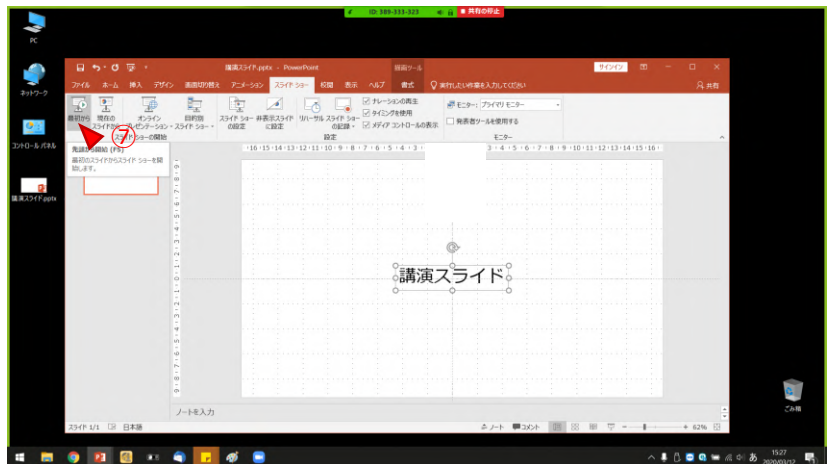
ID: 389-333-323
■ 共有の停止

PC
ネットワーク
コントロール パネル
講演スライド.pptx
ごみ箱

講演スライド.pptx - PowerPoint
描画ツール
サインイン
ファイル
ホーム
挿入
デザイン
画面切り替え
アニメーション
スライド ショー
校閲
表示
ヘルプ
書式
実行したい作業を入力してください
共有

最初から
現在のスライドから
オンライン プレゼンテーション
目的別スライド ショー
スライド ショーの開始
スライド ショーの設定
非表示スライドに設定
リハーサル
スライド ショーの記録
ナレーションの再生
タイミングを使用
メディア コントロールの表示
設定
モニター: プライマリ モニター
発表者ツールを使用する
モニター

先頭から開始 (F5)
最初のスライドからスライド ショーを開始します。

講演スライド

ノートを入力
スライド 1/1
日本語
ノート
コメント
62%
15:27
2020/03/12